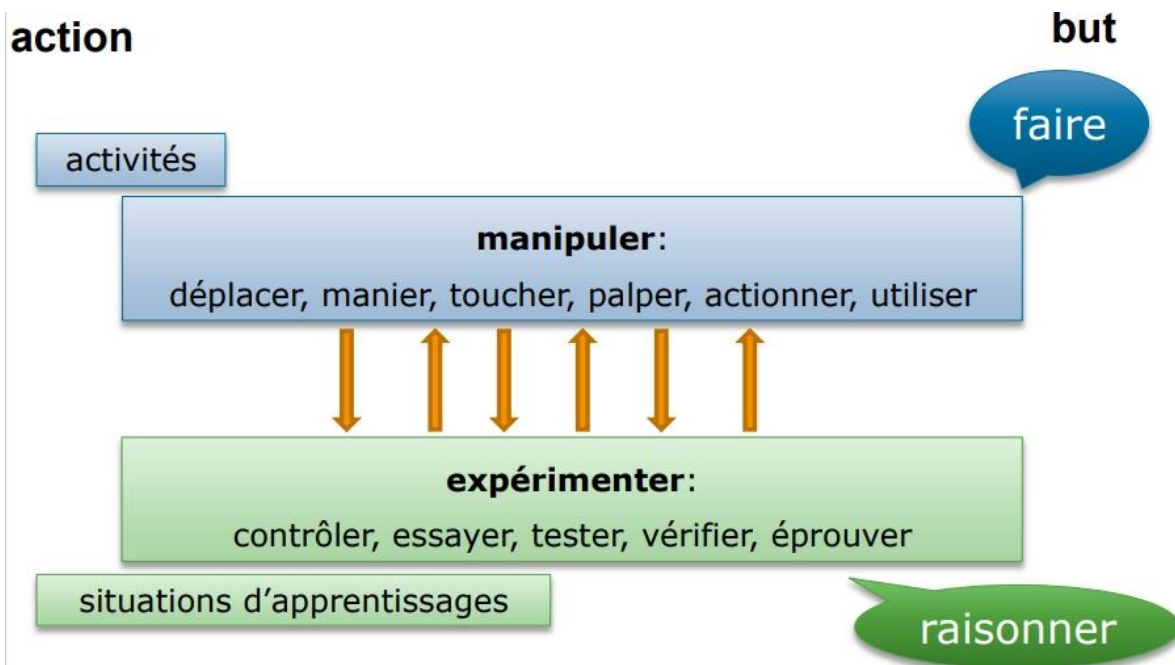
action

but

faire

activités

**manipuler**:

déplacer, manier, toucher, palper, actionner, utiliser

**expérimenter**:

contrôler, essayer, tester, vérifier, éprouver

situations d'apprentissages

raisonner